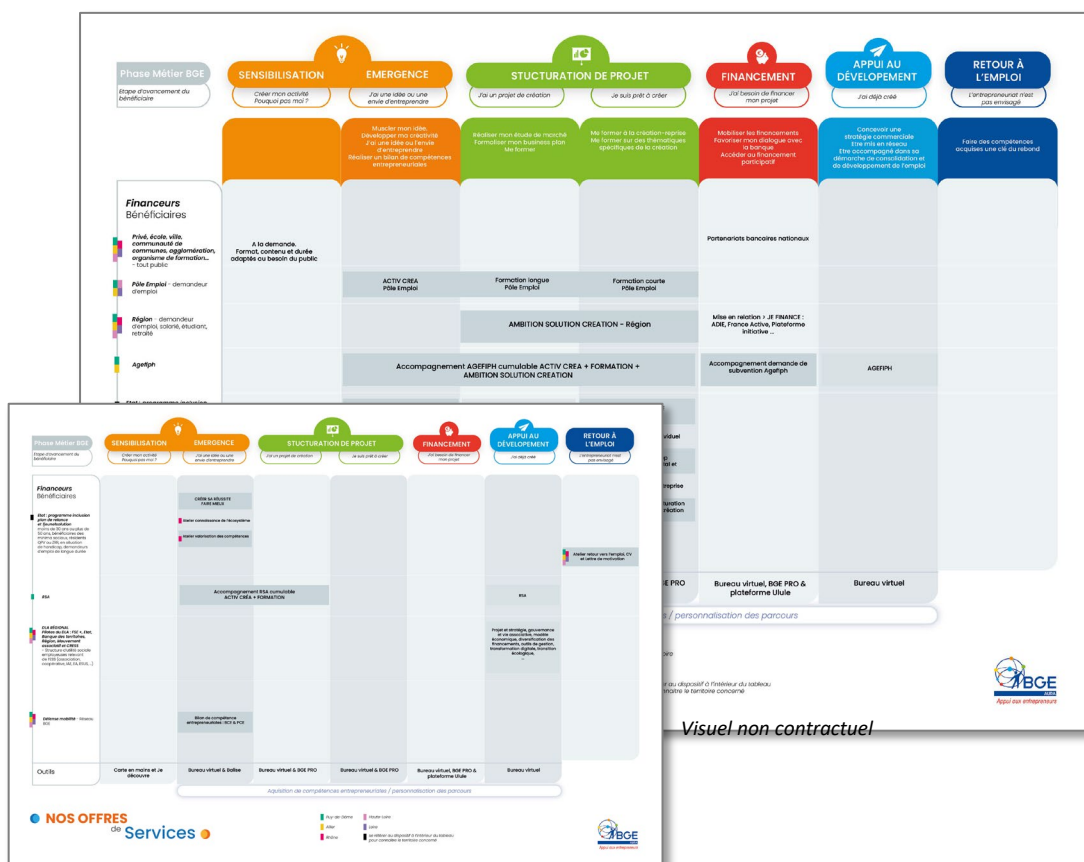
Phase Métier BGE

Etape d'avancement du bénéficiaire

SENSIBILISATION

Créer mon activité Pouquoi pas moi ?

EMERGENCE

J'ai une idée ou une envie d'entreprendre

STUCTURATION DE PROJET

J'ai un projet de création

Je suis prêt à créer

FINANCEMENT

J'ai besoin de financer mon projet

APPUI AU DÉVELOPPEMENT

J'ai déjà créé

RETOUR À L'EMPLOI

L'entrepreneurat n'est pas envisagé

Muscler mon idée. Développer ma créativité J'ai une idée ou l'envie d'entreprendre Réaliser un bilan de compétences entrepreneuriales

Réaliser mon étude de marché Formaliser mon business plan Me former

Me former à la création-reprise Me former sur des thématiques spécifiques de la création

Mobiliser les financements Favoriser mon dialogue avec la banque Accéder au financement participatif

Concevoir une stratégie commerciale Etre mis en réseau Etre accompagné dans sa démarche de consolidation et de développement de l'emploi

Faire des compétences acquises une clé du rebond

Financeurs Bénéficiaires

Privé, école, ville, communauté de communes, agglomération, organisme de formation... - tout public

A la demande. Format, contenu et durée adaptés au besoin du public

Partenariats bancaires nationaux

Pôle Emploi - demandeur d'emploi

ACTIV CREA Pôle Emploi

Formation longue Pôle Emploi

Formation courte Pôle Emploi

Région - demandeur d'emploi, salarié, étudiant, retraité

AMBITION SOLUTION CREATION - Région

Mise en relation > JE FINANCE : ADIE, France Active, Plateforme initiative ...

Agefiph

Accompagnement AGEFIPH cumulable ACTIV CREA + FORMATION + AMBITION SOLUTION CREATION

Accompagnement demande de subvention Agefiph

AGEFIPH

Bureau virtuel, BGE PRO & plateforme Ulule

Bureau virtuel

personnalisation des parcours

Visuel non contractuel

Phase Métier BGE

Etape d'avancement du bénéficiaire

SENSIBILISATION

Créer mon activité Pouquoi pas moi ?

EMERGENCE

J'ai une idée ou une envie d'entreprendre

STUCTURATION DE PROJET

J'ai un projet de création

Je suis prêt à créer

FINANCEMENT

J'ai besoin de financer mon projet

APPUI AU DÉVELOPPEMENT

J'ai déjà créé

RETOUR À L'EMPLOI

L'entrepreneurat n'est pas envisagé

Financeurs Bénéficiaires

Etat : programme inclusion plan de relance et @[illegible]

CRÉER SA RÉUSSITE FAIRE MIEUX

Atelier connaissance de l'écosystème

Atelier valorisation des compétences

Atelier retour vers l'emploi, CV et Lettre de motivation

RSA

Accompagnement RSA cumulable ACTIV CREA + FORMATION

RSA

CLA RÉGIONAL

Projet et stratégie, gouvernance et vie associative, modèle économique, diversification des financements, outils de gestion, transformation digitale, transition écologique, ...

Défense mobilité

Bilan de compétences entrepreneuriales : ECF & PCE

Outils

Carte en mains et Je découvre

Bureau virtuel & Balise

Bureau virtuel & BGE PRO

Bureau virtuel & BGE PRO

Bureau virtuel, BGE PRO & plateforme Ulule

Bureau virtuel

Aquisition de compétences entrepreneuriales / personnalisation des parcours

NOS OFFRES de Services

BGE Appui aux entrepreneurs